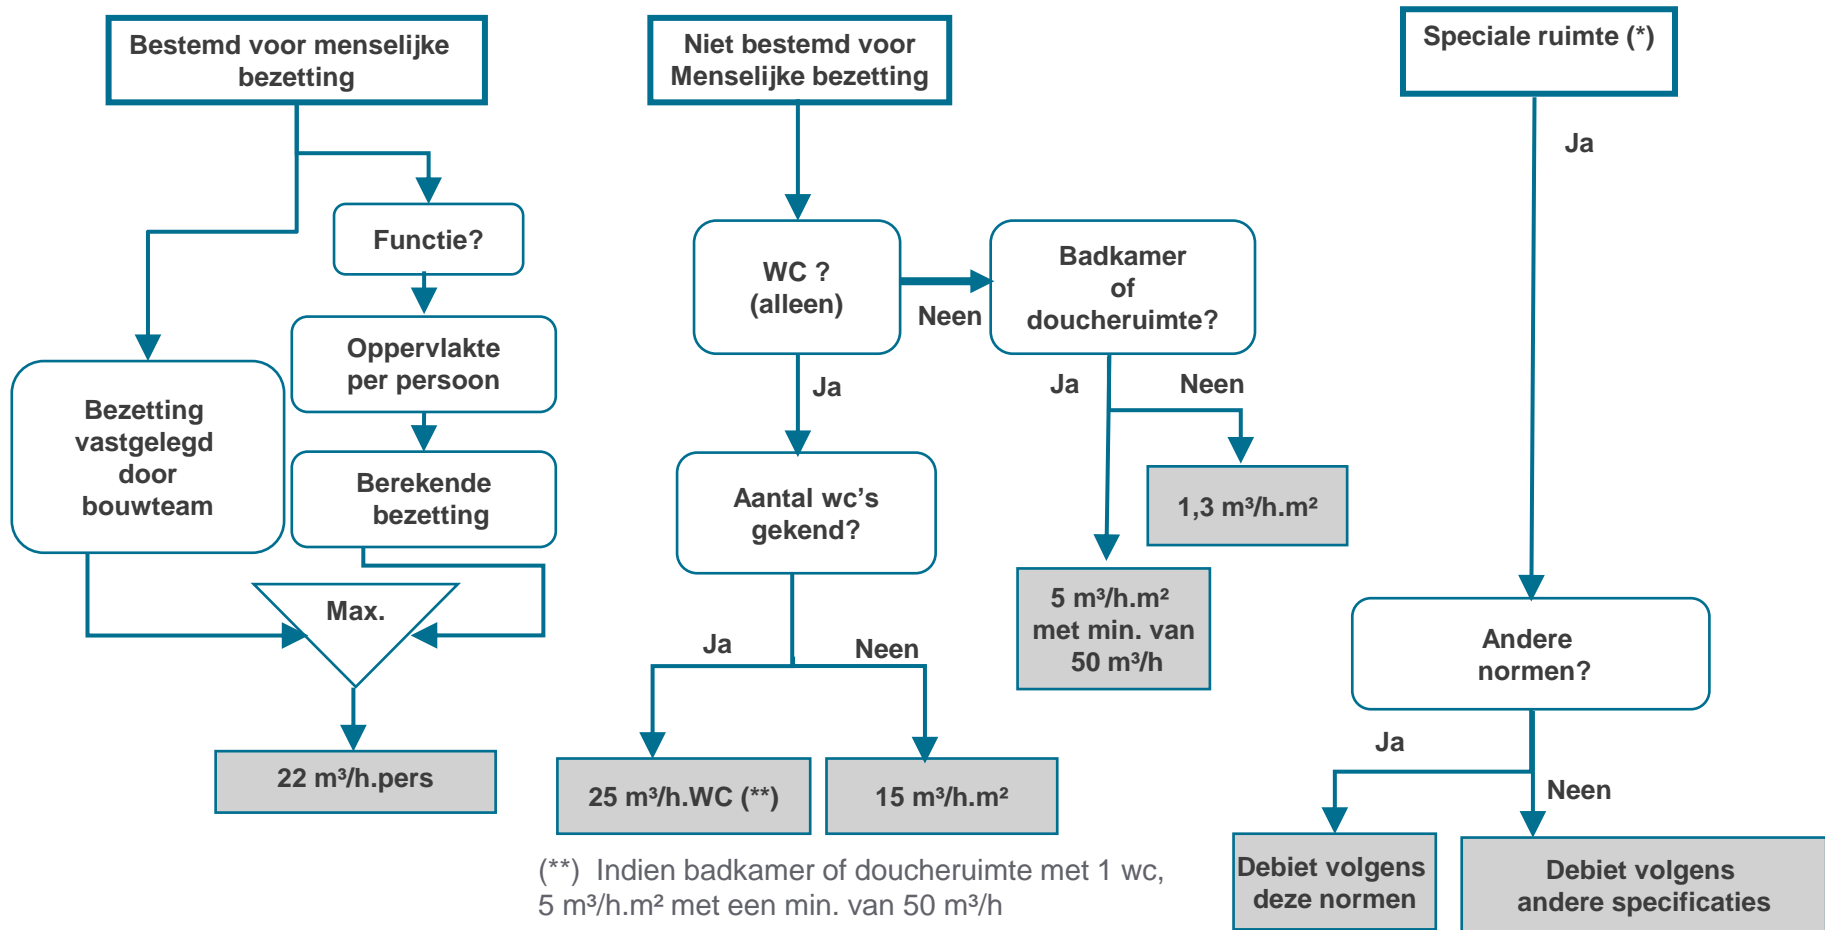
Bestemd voor menselijke bezetting

Functie?

Oppervlakte per persoon

Berekende bezetting

Bezetting vastgelegd door bouwteam

Max.

22 m³/h.pers

Niet bestemd voor Menselijke bezetting

WC ? (alleen)

Neen

Badkamer of doucheruimte?

Ja

Aantal wc's gekend?

Ja

Neen

25 m³/h.WC (**)

15 m³/h.m²

Ja

Neen

1,3 m³/h.m²

5 m³/h.m² met min. van 50 m³/h

(**) Indien badkamer of doucheruimte met 1 wc, 5 m³/h.m² met een min. van 50 m³/h

Speciale ruimte (*)

Ja

Andere normen?

Ja

Neen

Debiet volgens deze normen

Debiet volgens andere specificaties